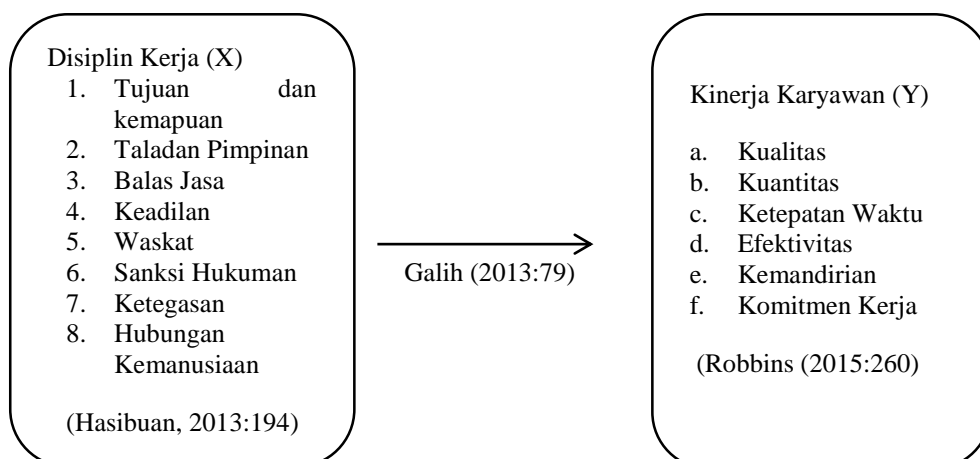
Disiplin Kerja (X)
1. Tujuan dan kemapuan
2. Taladan Pimpinan
3. Balas Jasa
4. Keadilan
5. Waskat
6. Sanksi Hukuman
7. Ketegasan
8. Hubungan Kemanusiaan

(Hasibuan, 2013:194)

Galih (2013:79)

Kinerja Karyawan (Y)

a. Kualitas
b. Kuantitas
c. Ketepatan Waktu
d. Efektivitas
e. Kemandirian
f. Komitmen Kerja

(Robbins (2015:260)